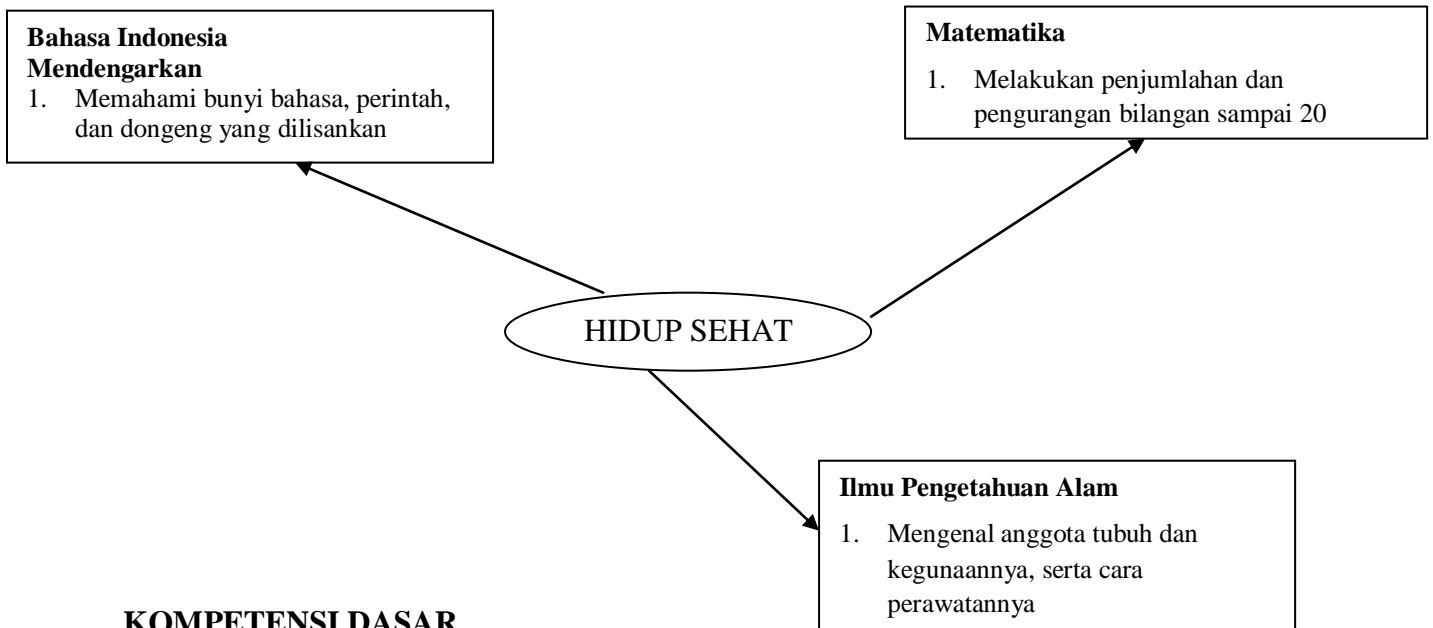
**Bahasa Indonesia**
**Mendengarkan**
1. Memahami bunyi bahasa, perintah, dan dongeng yang dilisankan

**Matematika**
1. Melakukan penjumlahan dan pengurangan bilangan sampai 20

HIDUP SEHAT

**Ilmu Pengetahuan Alam**
1. Mengenal anggota tubuh dan kegunaannya, serta cara perawatannya

**KOMPETENSI DASAR**